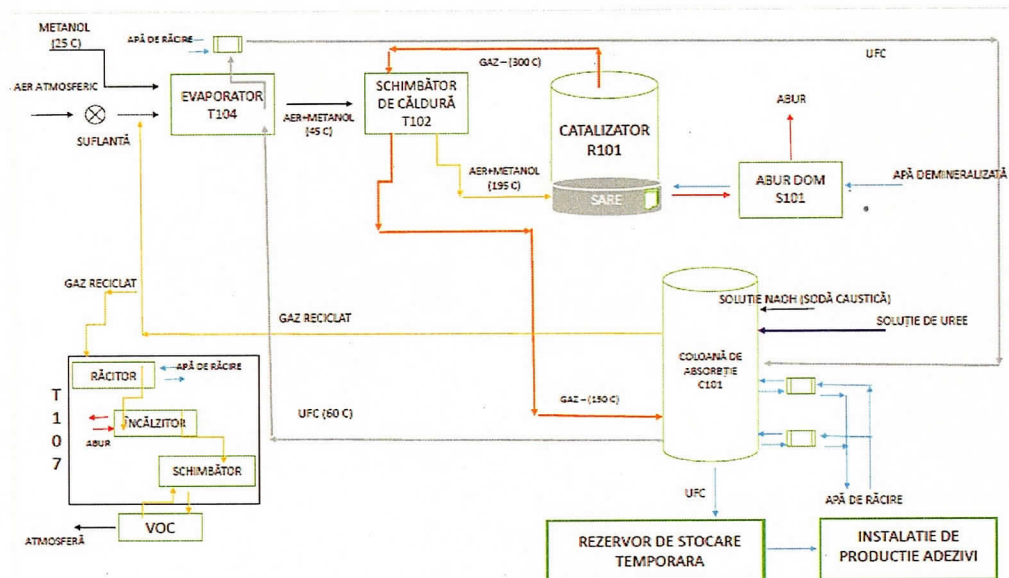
METANOL (25 C)
APĂ DE RĂCIRE
UFC
AER ATMOSFERIC
SUFLANTĂ
EVAPORATOR T104
AER+METANOL (45 C)
GAZ – (300 C)
SCHIMBĂTOR DE CĂLDURĂ T102
CATALIZATOR R101
ABUR
AER+METANOL (195 C)
SARE
ABUR DOM S101
APĂ DEMINERALIZATĂ
GAZ RECICLAT
SOLUTIE NAOH (SODĂ CAUSTICĂ)
GAZ RECICLAT
SOLUȚIE DE UREE
T 1 0 7
RĂCITOR
APĂ DE RĂCIRE
COLOANĂ DE ABSORBȚIE C101
UFC (60 C)
GAZ – (150 C)
ÎNCĂLZITOR
ABUR
SCHIMBĂTOR
APĂ DE RĂCIRE
UFC
VOC
ATMOSFERĂ
REZERVOR DE STOCARE TEMPORARA
INSTALATIE DE PRODUCTIE ADEZIVI